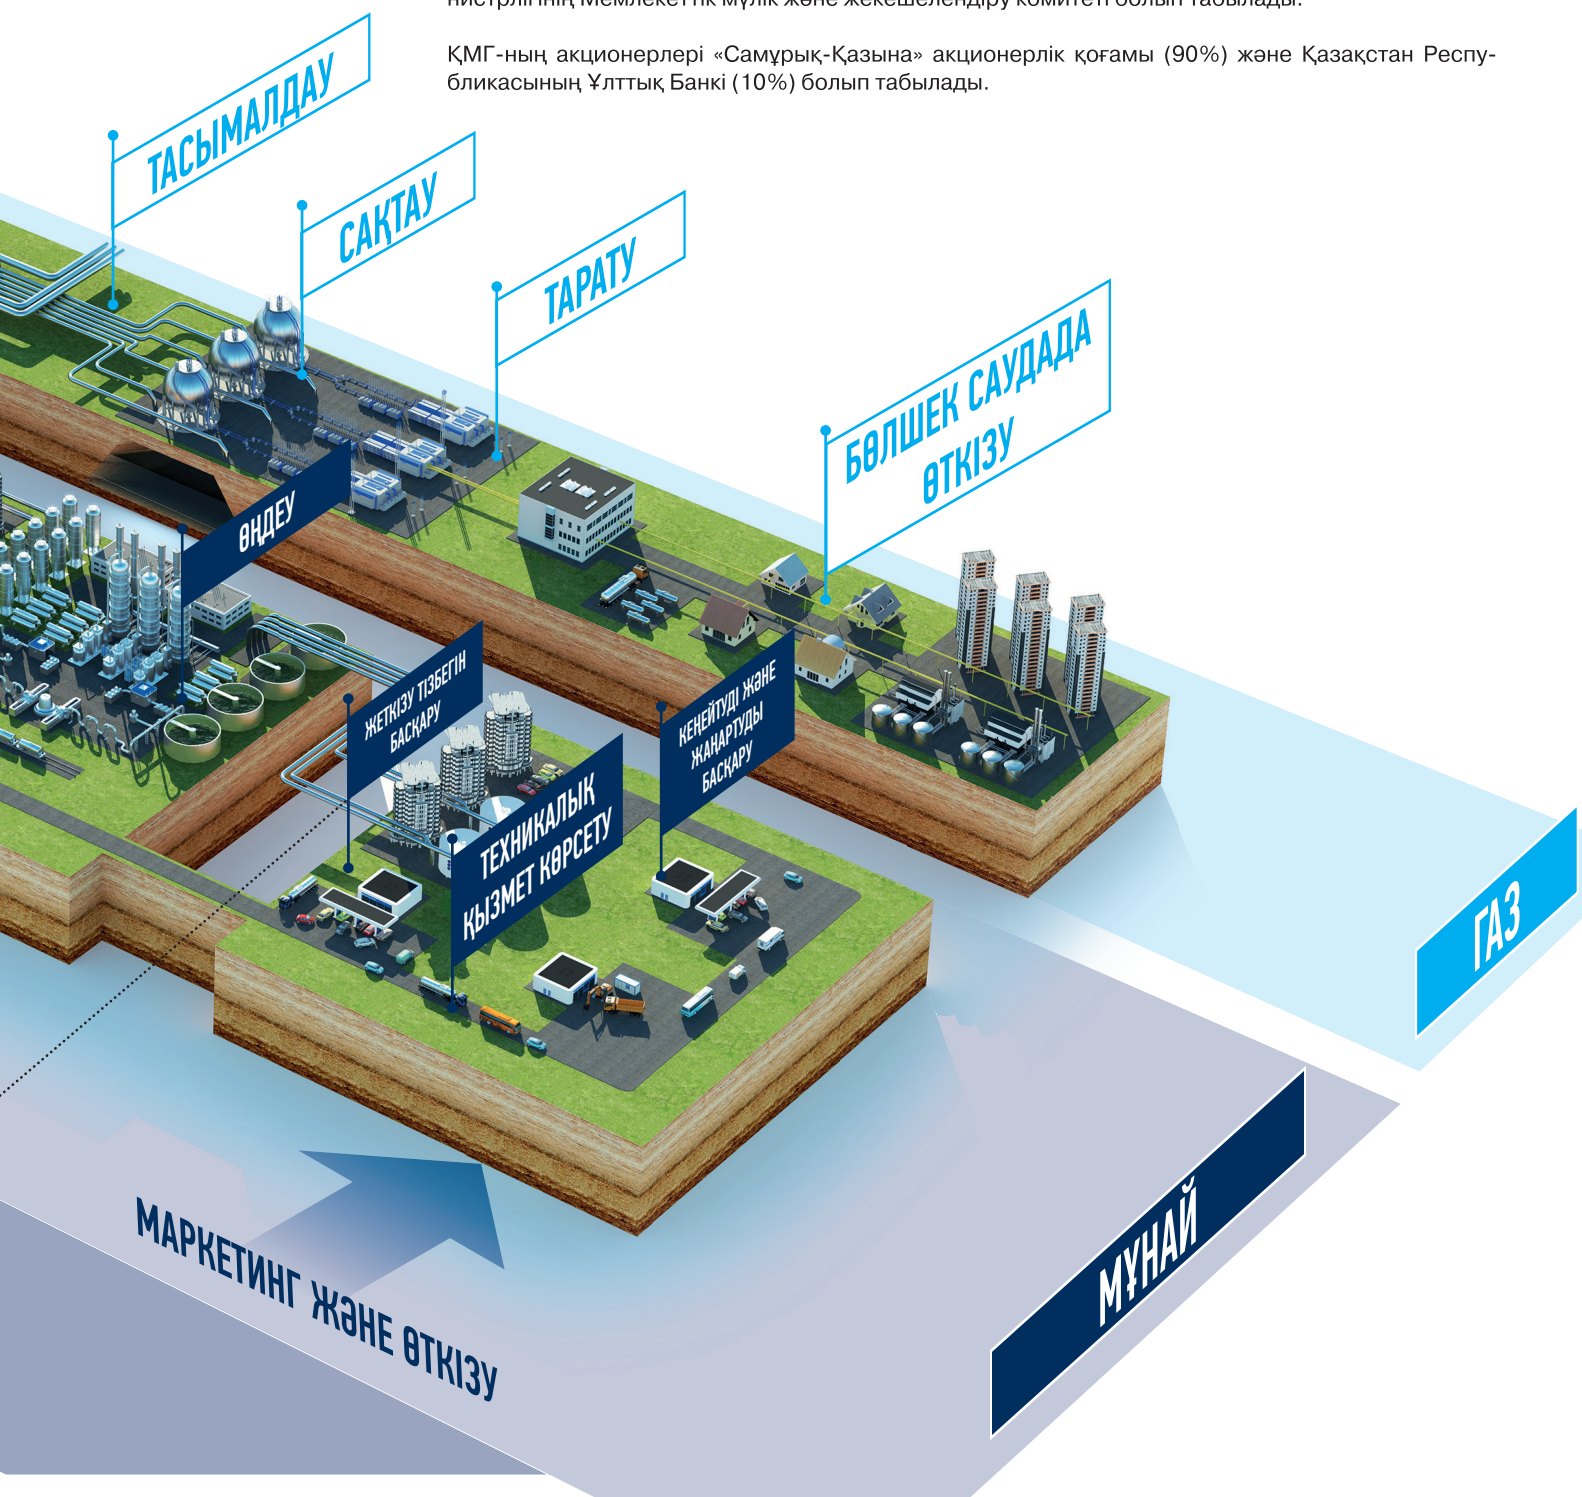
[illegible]

ҚМГ-ның акционерлері «Самұрық-Қазына» акционерлік қоғамы (90%) және Қазақстан Республикасының Ұлттық Банкі (10%) болып табылады.

ТАСЫМАЛДАУ

САҚТАУ

ТАРАТУ

БӨЛШЕК САУДАДА ӨТКІЗУ

ӨҢДЕУ

ЖЕТКІЗУ ТІЗБЕГІН БАСҚАРУ

ТЕХНИКАЛЫҚ ҚЫЗМЕТ КӨРСЕТУ

КЕҢЕЙТУДІ ЖӘНЕ ЖАҢАРТУДЫ БАСҚАРУ

ГАЗ

МАРКЕТИНГ ЖӘНЕ ӨТКІЗУ

МҰНАЙ